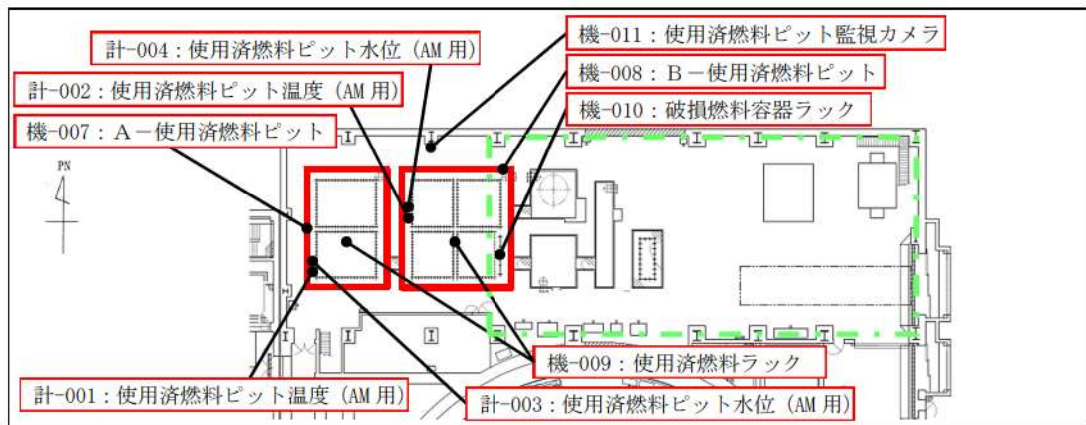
計-004：使用済燃料ピット水位（AM 用）

機-011：使用済燃料ピット監視カメラ

機-008：B－使用済燃料ピット

計-002：使用済燃料ピット温度（AM 用）

機-010：破損燃料容器ラック

機-007：A－使用済燃料ピット

PN

機-009：使用済燃料ラック

計-001：使用済燃料ピット温度（AM 用）

計-003：使用済燃料ピット水位（AM 用）